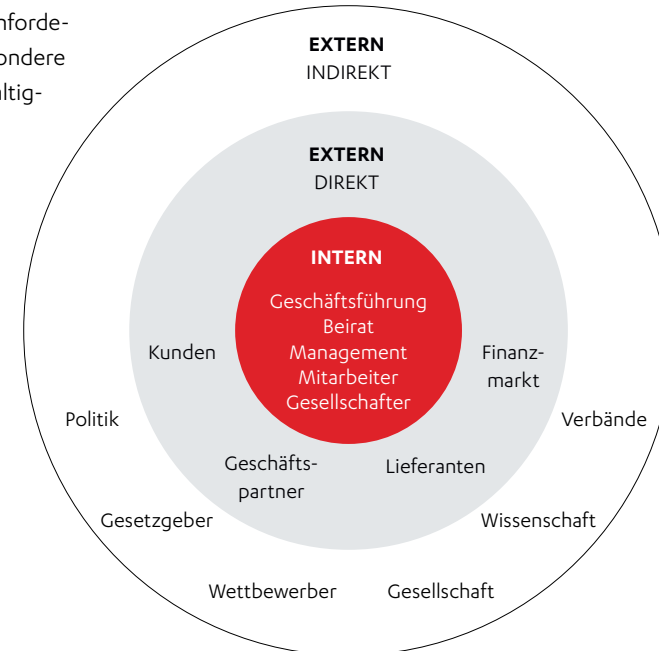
nforde-
ondere
altig-

EXTERN
INDIREKT

EXTERN
DIREKT

INTERN
Geschäftsführung
Beirat
Management
Mitarbeiter
Gesellschafter

Kunden

Finanzmarkt

Politik

Verbände

Geschäftspartner

Lieferanten

Gesetzgeber

Wissenschaft

Wettbewerber

Gesellschaft